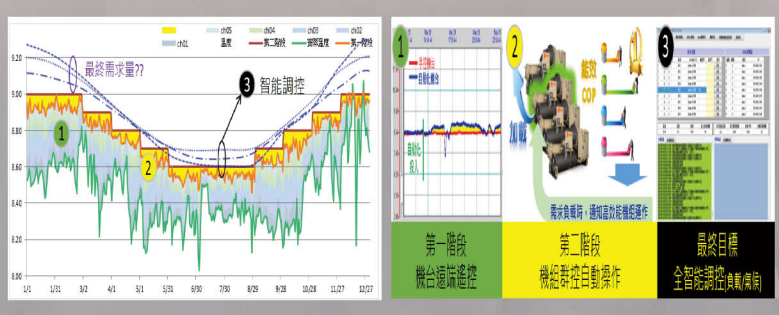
ch05 ch04 ch03 ch02
ch01 溫度 第二階段 室外溫度 第一階段

最終需求量??

智能調控

9.20
9.00
8.80
8.60
8.40
8.20
8.00

1/1 1/31 3/2 4/1 5/1 5/31 6/30 7/30 8/29 9/28 10/28 11/27 12/27

1 2 3

自動化
投入

2

能效
COP

加載

需求負載時，適時啟效能機組運作

3

第一階段
機台遠端遙控

第二階段
機組群控自動操作

最終目標
全智能調控(負載/備援)